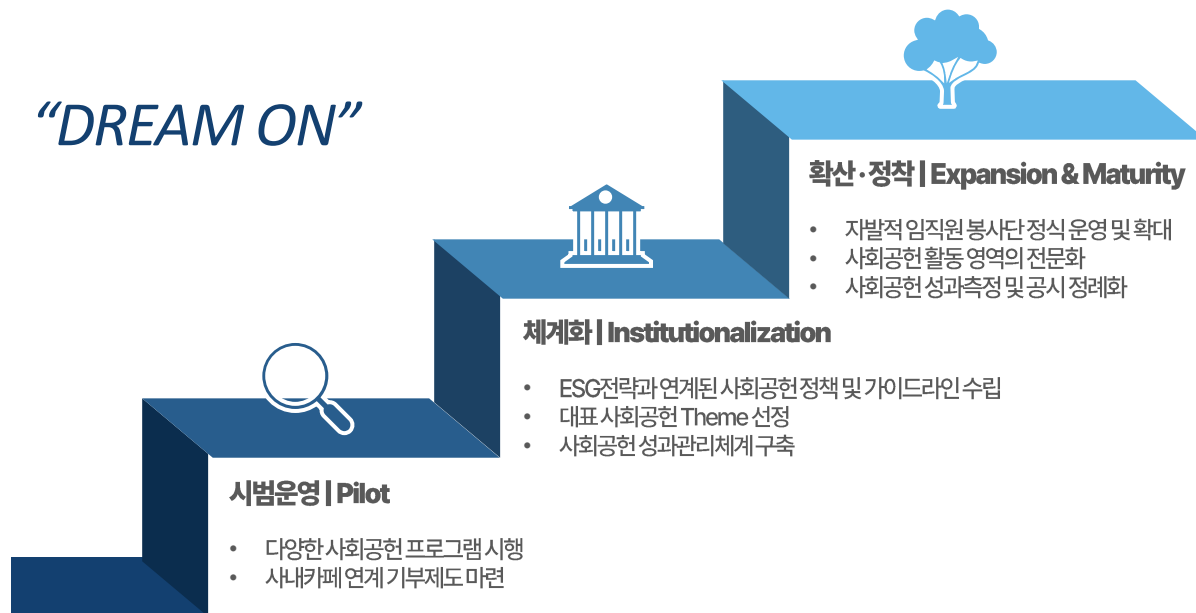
“DREAM ON”

확산·정착 | Expansion & Maturity

• 자발적 임직원 봉사단 정식 운영 및 확대
• 사회공헌 활동 영역의 전문화
• 사회공헌 성과측정 및 공시 정례화

체계화 | Institutionalization

• ESG전략과 연계된 사회공헌 정책 및 가이드라인 수립
• 대표 사회공헌 Theme 선정
• 사회공헌 성과관리체계 구축

시범운영 | Pilot

• 다양한 사회공헌 프로그램 시행
• 사내카페 연계 기부제도 마련